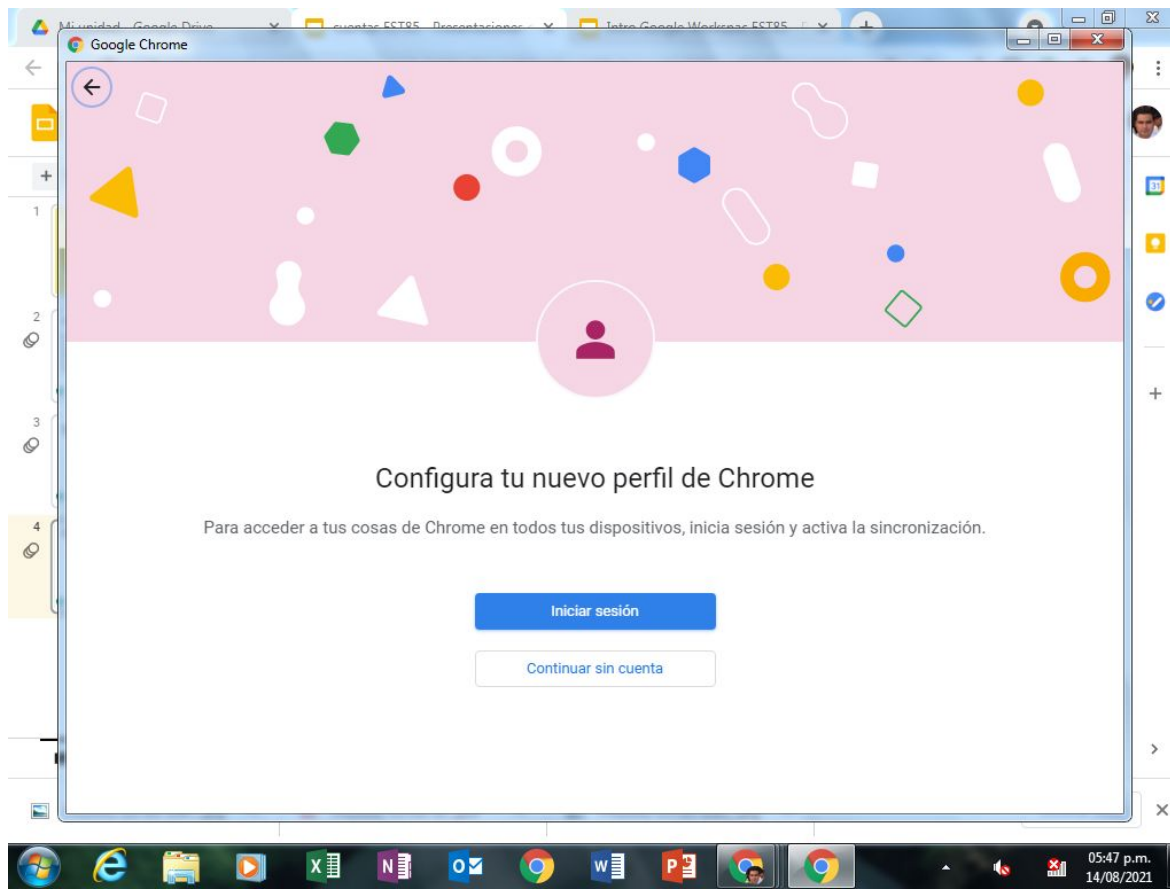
Mi unidad - Google Drive
cuentas EST85 - Presentaciones
Intro Google Workspace EST85

Google Chrome

Configura tu nuevo perfil de Chrome

Para acceder a tus cosas de Chrome en todos tus dispositivos, inicia sesión y activa la sincronización.

Iniciar sesión

Continuar sin cuenta

1
2
3
4

05:47 p.m.
14/08/2021